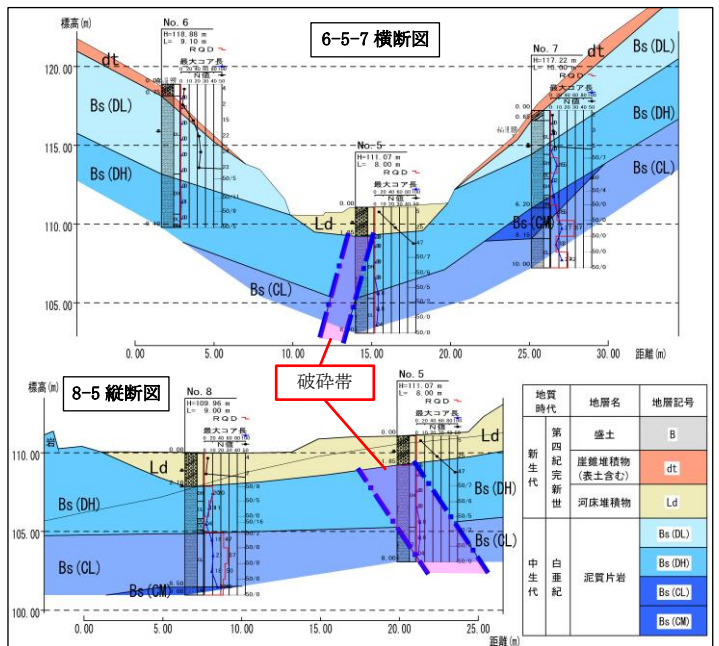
6-5-7 横断図

標高(m)

120.00
115.00
110.00
105.00

No. 6
H=118.88 m
L= 9.10 m
RQD
最大コア長
N値

No. 5
H=111.07 m
L= 8.00 m
RQD
最大コア長
N値

No. 7
H=117.22 m
L= 10.00 m
RQD
最大コア長
N値

dt
Bs (DL)
Bs (DH)
Ld
Bs (CL)
Bs (CM)

0.00
5.00
10.00
15.00
20.00
25.00
30.00
距離(m)

破砕帯

8-5 縦断図

標高(m)

110.00
105.00
100.00

No. 8
H=109.96 m
L= 9.00 m
RQD
最大コア長
N値

No. 5
H=111.07 m
L= 8.00 m
RQD
最大コア長
N値

岩
Ld
Bs (DH)
Bs (CL)
Bs (CM)

0.00
5.00
10.00
15.00
20.00
25.00
距離(m)

| 地質時代 | | 地層名 | 地層記号 |
|---|---|---|---|
| 新生代 | 第四紀完新世 | 盛土 | B |
| | | 崖錐堆積物（表土含む） | dt |
| | | 河床堆積物 | Ld |
| 中生代 | 白亜紀 | 泥質片岩 | Bs (DL) |
| | | | Bs (DH) |
| | | | Bs (CL) |
| | | | Bs (CM) |